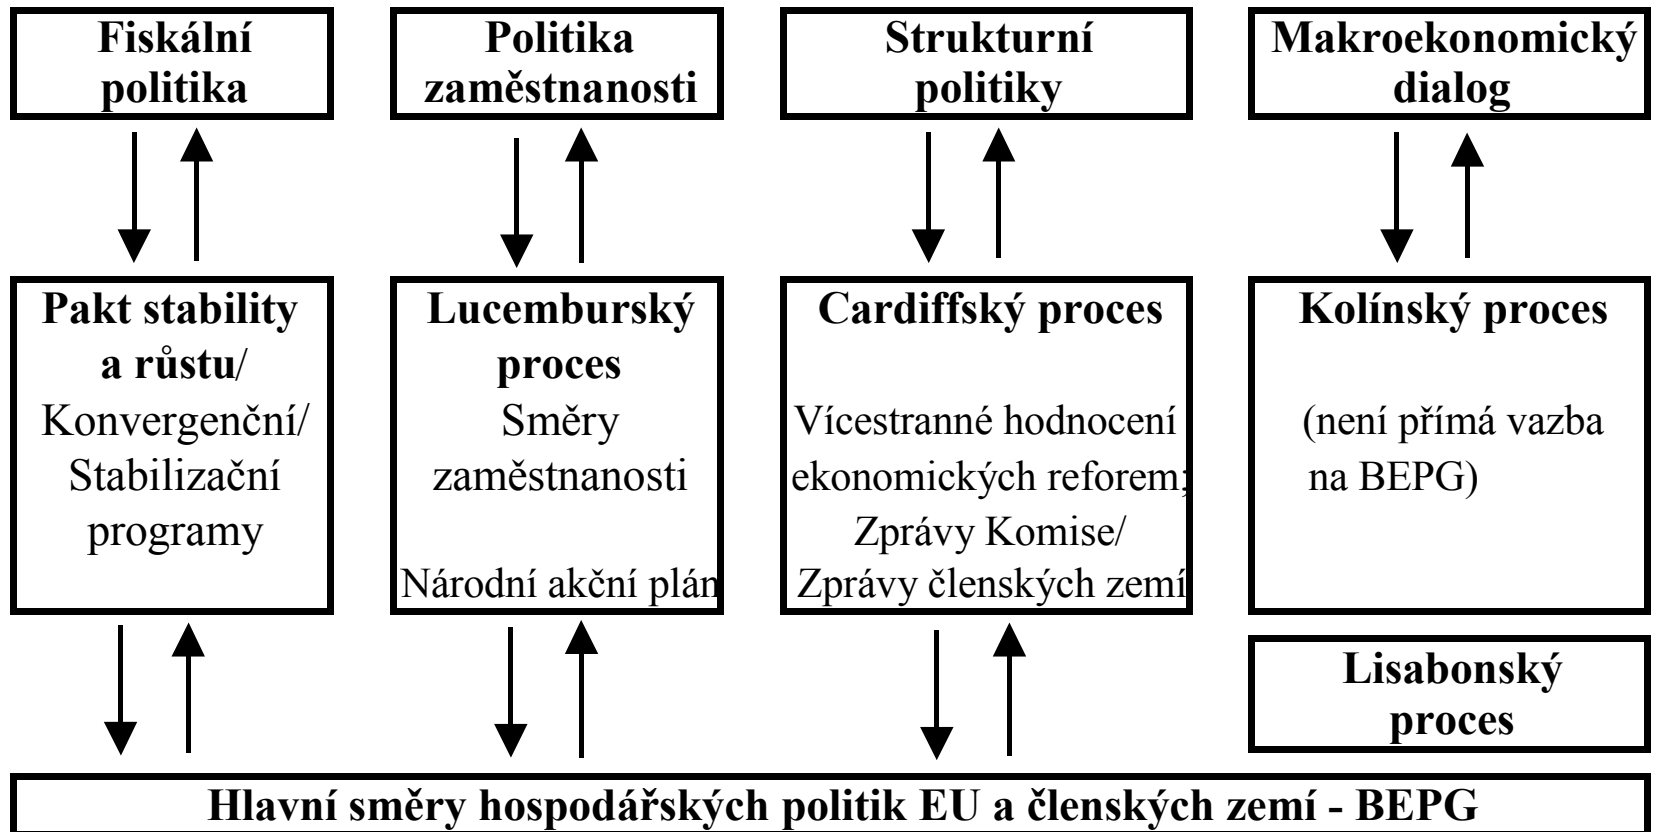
Fiskální politika

Politika zaměstnanosti

Strukturní politiky

Makroekonomický dialog

Pakt stability a růstu/ Konvergenční/ Stabilizační programy

Lucemburský proces
Směry zaměstnanosti

Národní akční plán

Cardiffský proces

Vícestranné hodnocení ekonomických reforem; Zprávy Komise/ Zprávy členských zemí

Kolínský proces

(není přímá vazba na BEPG)

Lisabonský proces

Hlavní směry hospodářských politik EU a členských zemí - BEPG